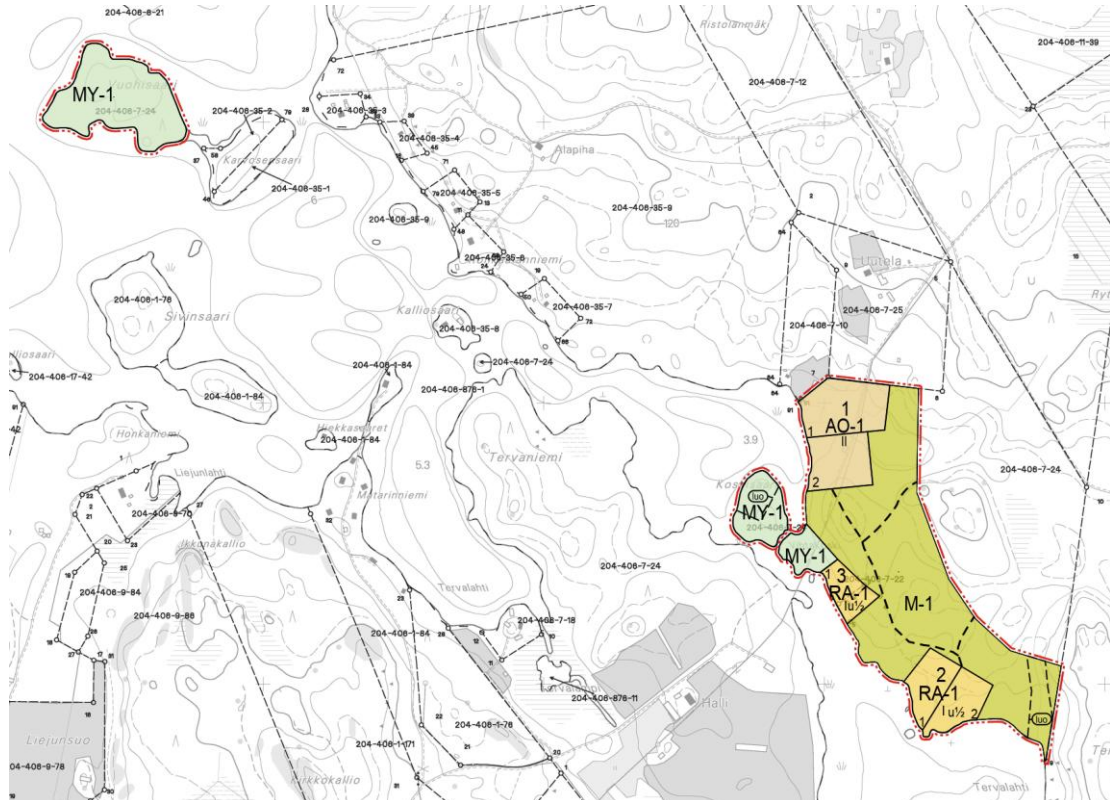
204-406-8-21
MY-1
Vuohisaari
204-406-7-24
204-406-35-2
Karaosensaari
204-406-35-1
72
204-406-35-3
204-406-35-4
Alapiha
204-406-35-5
204-406-35-9
204-406-35-6
Ristolanmäki
204-406-7-12
204-406-11-39
204-406-35-9
120
Uutela
204-406-7-10
204-406-7-25
Ryt
204-406-35-7
Kalliosaari
204-406-35-8
204-406-7-24
204-406-1-76
Sivuinsaari
204-406-17-42
204-406-1-84
204-406-1-84
204-406-876-1
Honkaniemi
Hiekkasaaret
204-406-1-84
5.3
Tervaniemi
3.9
1
AO-1
1
II
2
204-406-7-24
luo
MY-1
MY-1
Liejunlahti
204-406-6-70
Matarinniemi
Ikkonakallio
204-406-9-84
204-406-9-86
204-406-7-24
Tervalahti
1 3
RA-1
lu½
M-1
204-406-7-22
204-406-1-84
204-406-7-18
204-406-876-11
Halli
2
RA-1
1
lu½
2
luo
204-406-1-76
204-406-1-171
Liejunsuo
204-406-9-78
Kirkkokallio
Tervalahti